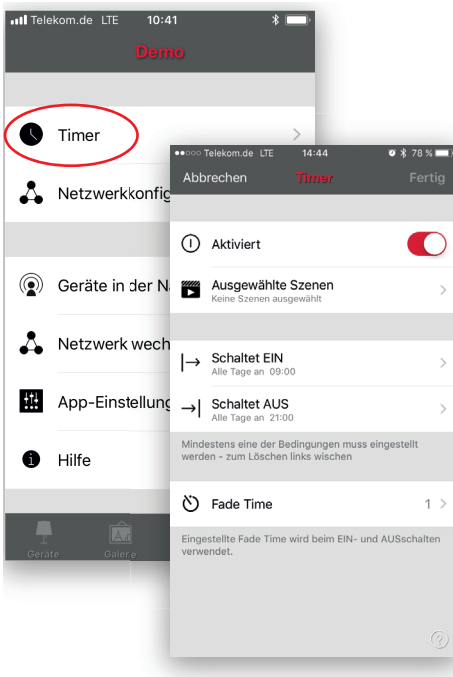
Telekom.de LTE 10:41

Demo

Timer

Netzwerkkonfig

Geräte in der Na

Netzwerk wech

App-Einstellung

Hilfe

Geräte Galerie

Telekom.de LTE 14:44 78 %

Abbrechen Timer Fertig

Aktiviert

Ausgewählte Szenen
Keine Szenen ausgewählt

Schaltet EIN
Alle Tage an 09:00

Schaltet AUS
Alle Tage an 21:00

Mindestens eine der Bedingungen muss eingestellt werden - zum Löschen links wischen

Fade Time 1

Eingestellte Fade Time wird beim EIN- und AUSschalten verwendet.

?